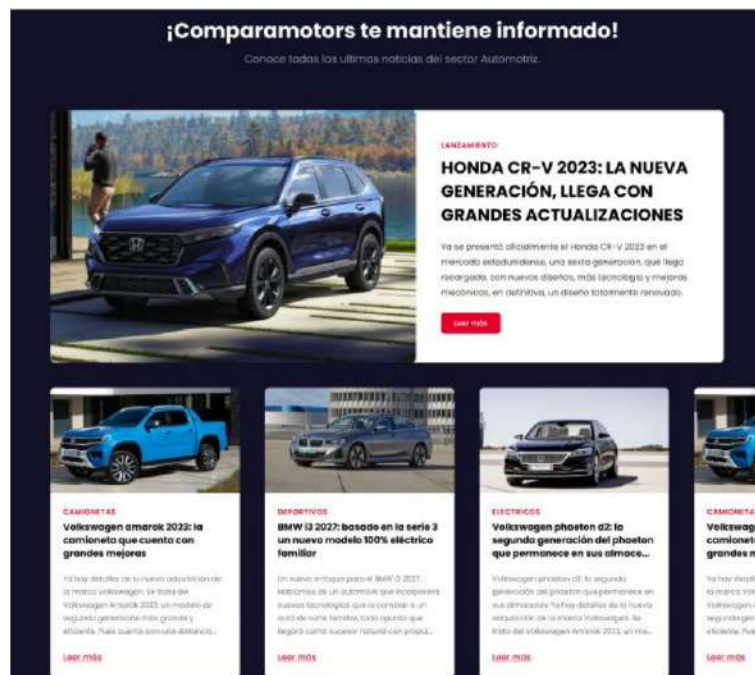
¡Comparamotors te mantiene informado!

Conoce todas las ultimas noticias del sector Automotriz.

LANZAMIENTO

HONDA CR-V 2023: LA NUEVA GENERACIÓN, LLEGA CON GRANDES ACTUALIZACIONES

Ya se presentó oficialmente el Honda CR-V 2023 en el mercado estadunidense, una sexta generación, que llega recargada, con nuevos diseños, más tecnología y mejoras mecánicas, en definitiva, un diseño totalmente renovado.

Leer más

CAMIONETAS

Volkswagen amarok 2023: la comioneta que cuenta con grandes mejoras

Ya hay detalles de la nueva adquisición de la marca Volkswagen. Se trata del Volkswagen Amarok 2023, un modelo de segunda generación más grande y eficiente. Pues cuenta con una distancia...

Leer más

DEPORTIVOS

BMW i3 2027: basado en la serie 3 un nuevo modelo 100% eléctrico familiar

Un nuevo enfoque para el BMW i3 2027. Hablamos de un automóvil que incorporará nuevas tecnologías que lo convierte en un auto de corte familiar, todo apunta que llegará como sucesor natural con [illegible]...

Leer más

ELECTRICOS

Volkswagen phaeton d2: la segunda generación del phaeton que permanece en sus almace...

Volkswagen phaeton d2: la segunda generación del phaeton que permanece en sus almacenes. Ya hay detalles de la nueva adquisición de la marca Volkswagen. Se trata del Volkswagen Amarok 2023, un mo...

Leer más

CAMIONETA

Volkswag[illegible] comioneta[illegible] grandes m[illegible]

Ya hay detall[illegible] la marca Vol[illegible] Volkswagen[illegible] segunda gen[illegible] eficiente. Pue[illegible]

Leer más